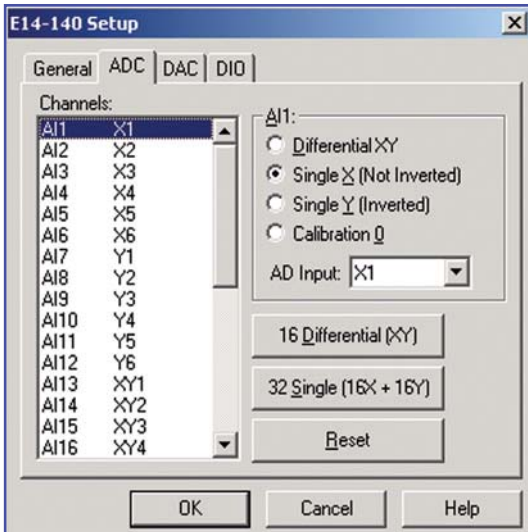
E14-140 Setup

General | ADC | DAC | DIO

Channels:

| | |
|---|---|
| AI1 | X1 |
| AI2 | X2 |
| AI3 | X3 |
| AI4 | X4 |
| AI5 | X5 |
| AI6 | X6 |
| AI7 | Y1 |
| AI8 | Y2 |
| AI9 | Y3 |
| AI10 | Y4 |
| AI11 | Y5 |
| AI12 | Y6 |
| AI13 | XY1 |
| AI14 | XY2 |
| AI15 | XY3 |
| AI16 | XY4 |

AI1:

Differential XY

Single X (Not Inverted)

Single Y (Inverted)

Calibration 0

AD Input: X1

16 Differential (XY)

32 Single (16X + 16Y)

Reset

OK

Cancel

Help